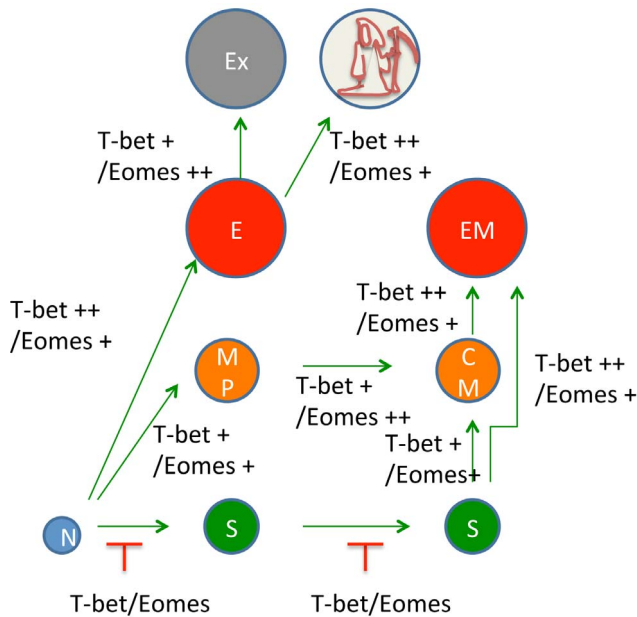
Ex

T-bet +
/Eomes ++

T-bet ++
/Eomes +

E

EM

T-bet ++
/Eomes +

T-bet ++
/Eomes +

M
P

C
M

T-bet +
/Eomes ++

T-bet ++
/Eomes +

T-bet +
/Eomes +

T-bet +
/Eomes+

N

S

S

T-bet/Eomes

T-bet/Eomes